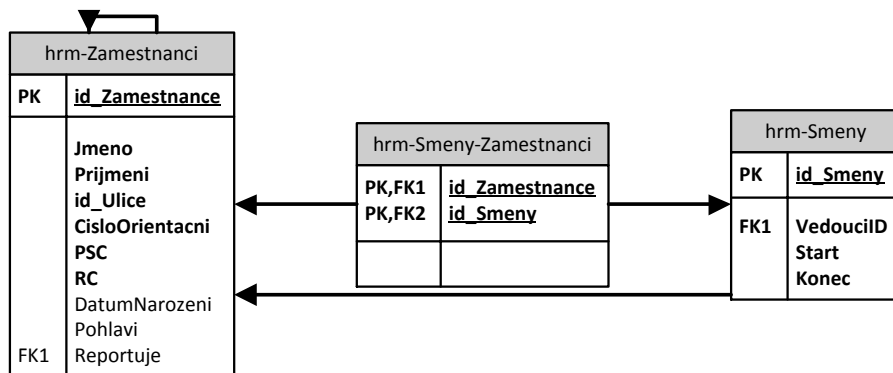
hrm-Zamestnanci

| PK | id_Zamestnance |
|---|---|
| FK1 | Jmeno Prijmeni id_Ulice CisloOrientacni PSC RC DatumNarozeni Pohlavi Reportuje |

hrm-Smeny-Zamestnanci

| PK,FK1 PK,FK2 | id_Zamestnance id_Smeny |
|---|---|
| | |

hrm-Smeny

| PK | id_Smeny |
|---|---|
| FK1 | VedouciID Start Konec |